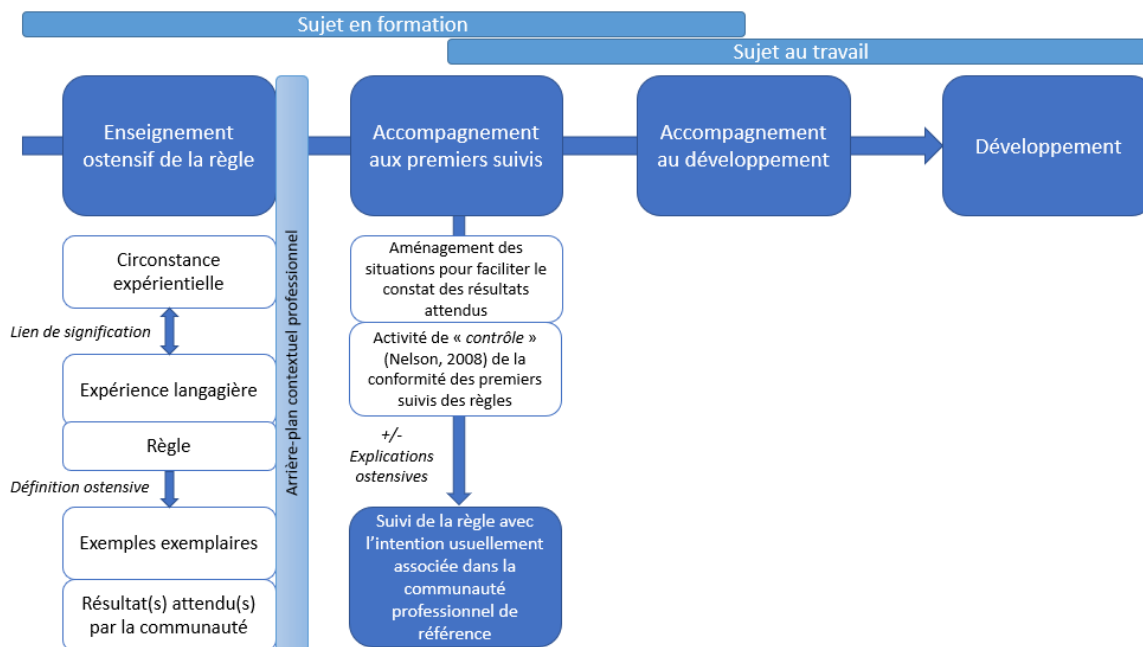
Sujet en formation

Sujet au travail

Enseignement ostensif de la règle

Accompagnement aux premiers suivis

Accompagnement au développement

Développement

Arrière-plan contextuel professionnel

Circonstance expérientielle

Lien de signification

Expérience langagière

Règle

Définition ostensive

Exemples exemplaires

Résultat(s) attendu(s) par la communauté

Aménagement des situations pour faciliter le constat des résultats attendus

Activité de « contrôle » (Nelson, 2008) de la conformité des premiers suivis des règles

+/- Explications ostensives

Suivi de la règle avec l'intention usuellement associée dans la communauté professionnel de référence